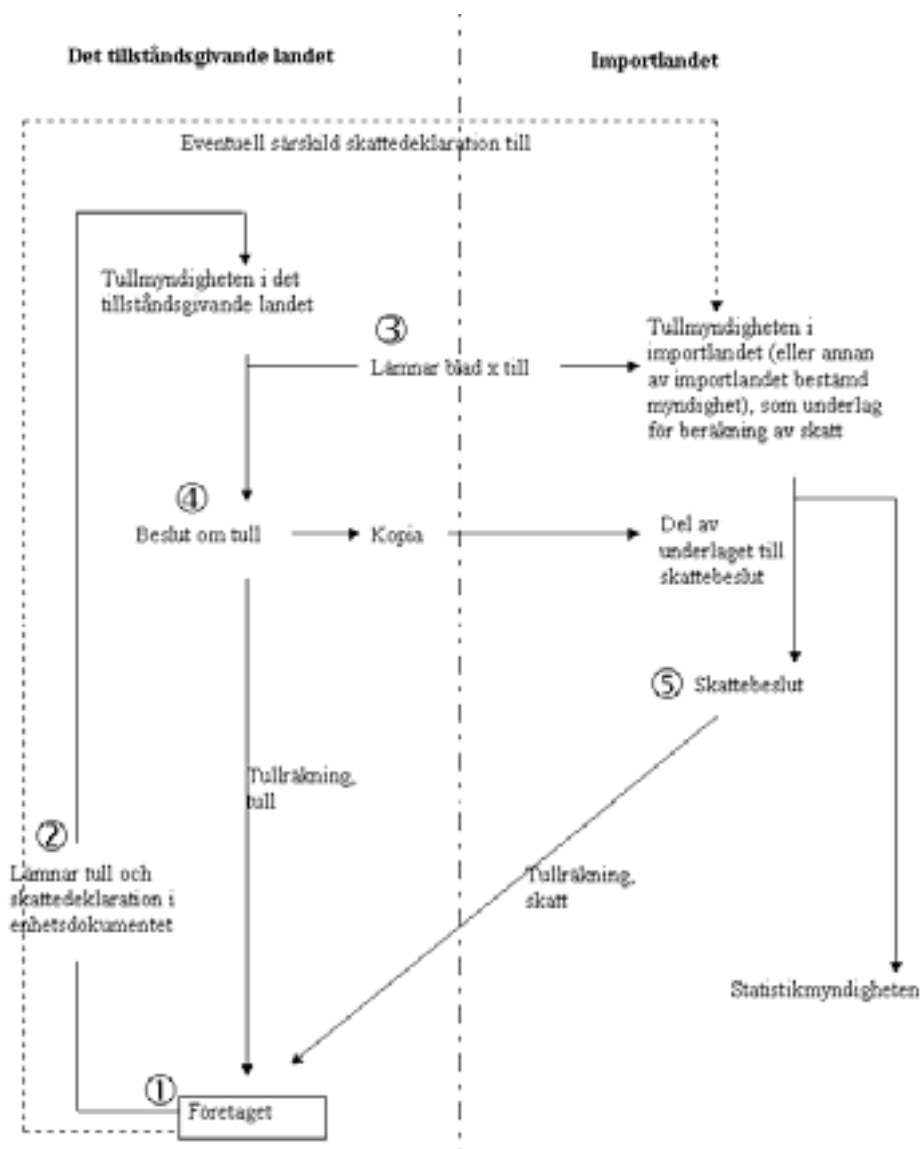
Det tillståndsgivande landet

Importlandet

Eventuell särskild skattedeklaration till

Tullmyndigheten i det tillståndsgivande landet

③

Lämnar blad x till

Tullmyndigheten i importlandet (eller annan av importlandet bestämd myndighet), som underlag för beräkning av skatt

④

Beslut om tull

Kopia

Del av underlaget till skattebeslut

⑤ Skattebeslut

Tullräkning, tull

②

Lämnar tull och skattedeklaration i enhetsdokumentet

Tullräkning, skatt

Statistikmyndigheten

①

Företaget